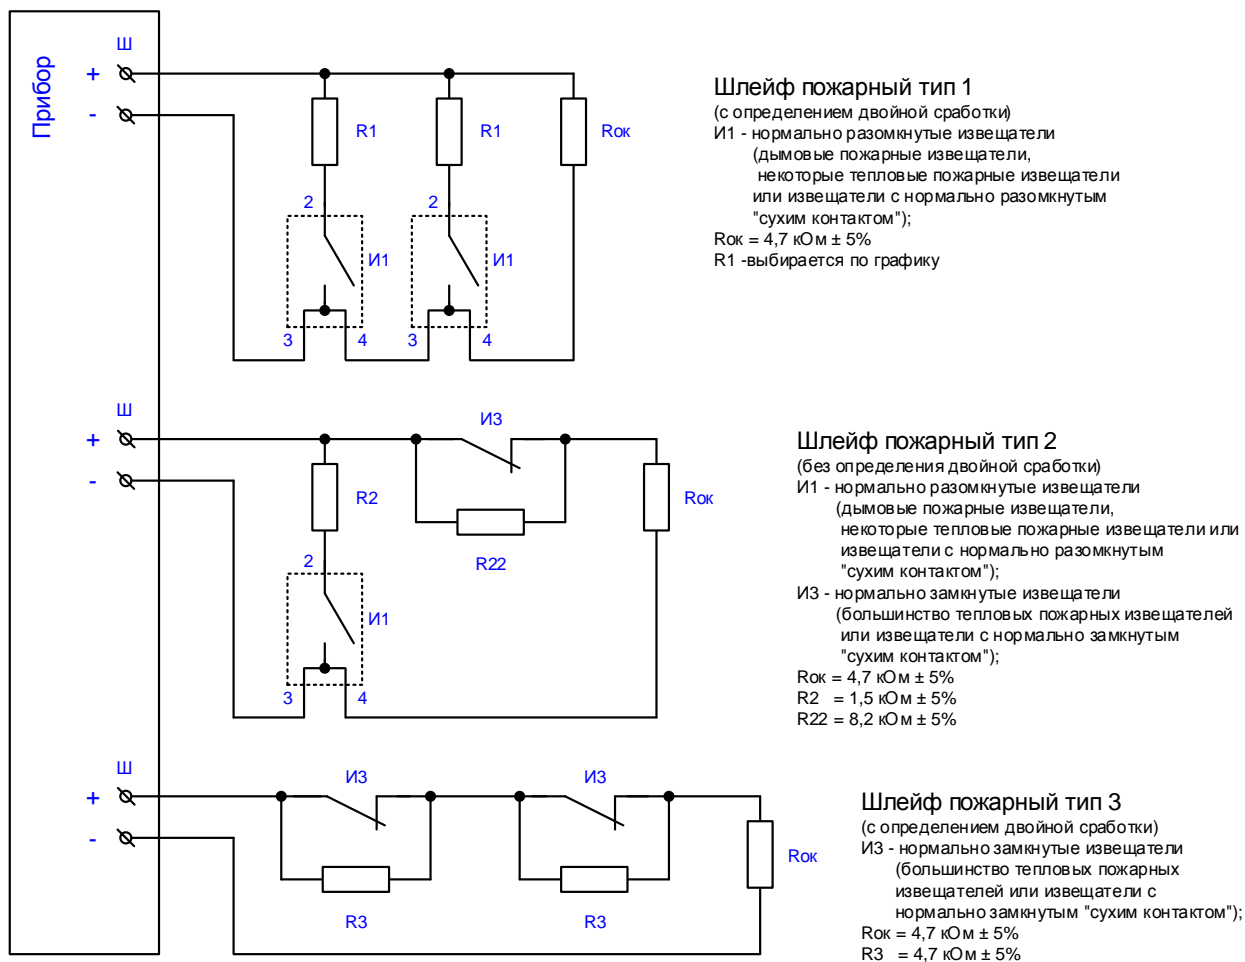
Прибор

Ш
+
-
R1
R1
Rок
2
2
И1
И1
3
4
3
4

Шлейф пожарный тип 1
(с определением двойной сработки)
И1 - нормально разомкнутые извещатели
(дымовые пожарные извещатели,
некоторые тепловые пожарные извещатели
или извещатели с нормально разомкнутым
"сухим контактом");
Rок = 4,7 кОм ± 5%
R1 -выбирается по графику

Ш
+
-
И3
R2
R22
Rок
2
И1
3
4

Шлейф пожарный тип 2
(без определения двойной сработки)
И1 - нормально разомкнутые извещатели
(дымовые пожарные извещатели,
некоторые тепловые пожарные извещатели или
извещатели с нормально разомкнутым
"сухим контактом");
И3 - нормально замкнутые извещатели
(большинство тепловых пожарных извещателей
или извещатели с нормально замкнутым
"сухим контактом");
Rок = 4,7 кОм ± 5%
R2 = 1,5 кОм ± 5%
R22 = 8,2 кОм ± 5%

Ш
+
-
И3
И3
R3
R3
Rок

Шлейф пожарный тип 3
(с определением двойной сработки)
И3 - нормально замкнутые извещатели
(большинство тепловых пожарных
извещателей или извещатели с
нормально замкнутым "сухим контактом");
Rок = 4,7 кОм ± 5%
R3 = 4,7 кОм ± 5%